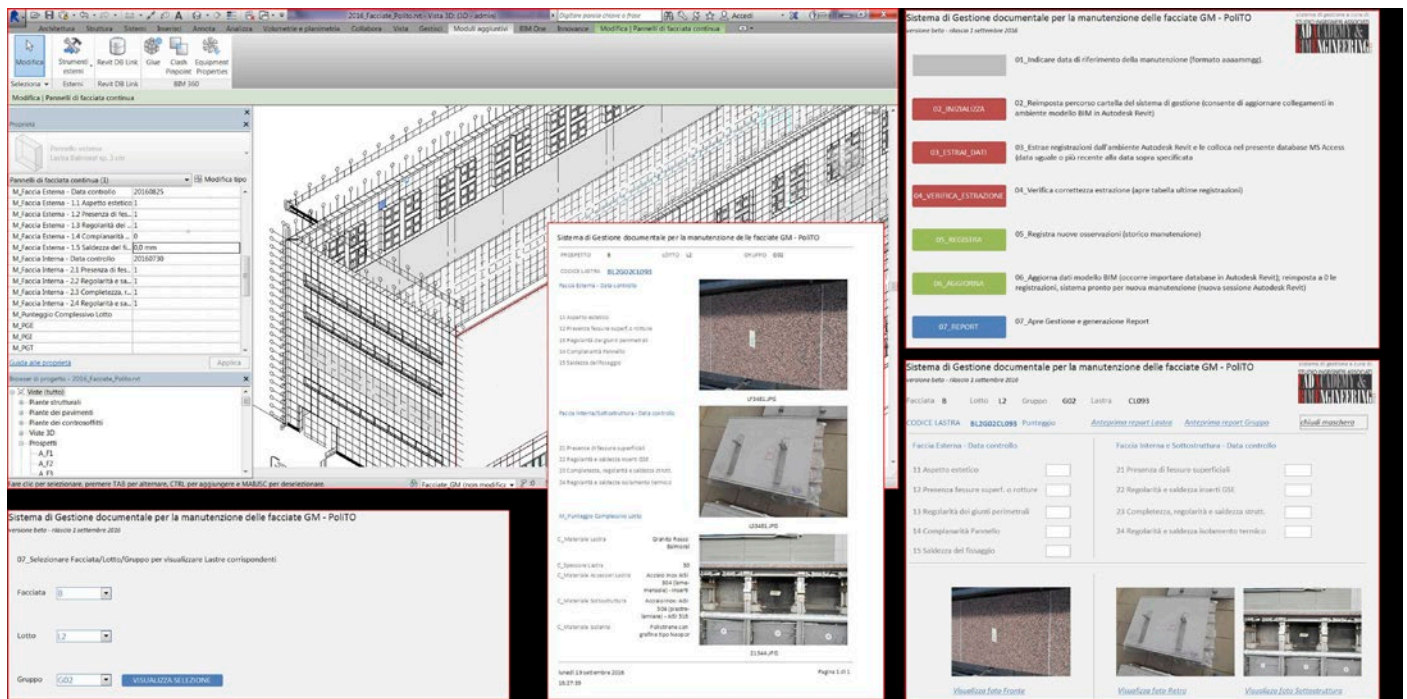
2016_Facciate_Polito.rvt - Vista 3D: {3D - admin}
Digitare parola chiave o frase
Accedi
Architettura Struttura Sistemi Inserisci Annota Analizza Volumetrie e planimetria Collabora Vista Gestisci Moduli aggiuntivi BIM One Innovance Modifica | Pannelli di facciata continua
Modifica
Strumenti esterni
Revit DB Link
Glue
Clash Pinpoint
Equipment Properties
Seleziona
Esterni
Revit DB Link
BIM 360
Modifica | Pannelli di facciata continua

Proprietà
Pannello sistema Lastra Estrutal sp. 3 cm
Pannelli di facciata continua (1)
Modifica tipo

| | |
|---|---|
| M_Faccia Esterna - Data controllo | 20160825 |
| M_Faccia Esterna - 1.1 Aspetto estetico | 1 |
| M_Faccia Esterna - 1.2 Presenza di fes... | 1 |
| M_Faccia Esterna - 1.3 Regolarità dei ... | 1 |
| M_Faccia Esterna - 1.4 Complanarità ... | 0 |
| M_Faccia Esterna - 1.5 Saldezza del fi... | 0.0 mm |
| M_Faccia Interna - Data controllo | 20160730 |
| M_Faccia Interna - 2.1 Presenza di fes... | 1 |
| M_Faccia Interna - 2.2 Regolarità e sa... | 1 |
| M_Faccia Interna - 2.3 Completezza, ... | 1 |
| M_Faccia Interna - 2.4 Regolarità e sa... | 1 |
| M_Punteggio Complessivo Lotto | |
| M_PGE | |
| M_PGI | |
| M_PGT | |

Guida alle proprietà
Applica
Browser di progetto - 2016_Facciate_Polito.rvt
Viste (tutto)
Piante strutturali
Piante dei pavimenti
Piante dei controsoffitti
Viste 3D
Prospetti
A_F1
A_F2
A_F3
Fare clic per selezionare, premere TAB per alternare, CTRL per aggiungere e MAIUSC per deselezionare.
Facciate_GM (non modifica

Sistema di Gestione documentale per la manutenzione delle facciate GM - PoliTO
versione beta - rilascio 1 settembre 2016
07_Selezionare Facciata/Lotto/Gruppo per visualizzare Lastre corrispondenti
Facciata B
Lotto L2
Gruppo G02
VISUALIZZA SELEZIONE

Sistema di Gestione documentale per la manutenzione delle facciate GM - PoliTO
PROSPETTO B LOTTO L2 GRUPPO G02
CODICE LASTRA BL2G02CL093
Faccia Esterna - Data controllo
11 Aspetto estetico
12 Presenza fessure superf. o rotture
13 Regolarità dei giunti perimetrali
14 Complanarità Pannello
15 Saldezza del fissaggio
LF3481.JPG
Faccia Interna/Sottostruttura - Data controllo
21 Presenza di fessure superficiali
22 Regolarità e saldezza inserti GSE
23 Completezza, regolarità e saldezza strutt.
24 Regolarità e saldezza isolamento termico
LI3481.JPG
M_Punteggio Complessivo Lotto
C_Materiale Lastra Granito Rosso Balmoral
C_Spessore Lastra 30
C_Materiale Accessori Lastra Acciaio inox AISI 304 (lamie- mensole) - inserti
C_Materiale Sottostruttura Acciaio inox AISI 304 (piastre- lamiere) - AISI 316
C_Materiale isolante Polistirene con grafite tipo Neopor
LS1544.JPG
lunedì 19 settembre 2016 18:27:39
Pagina 1 di 1

Sistema di Gestione documentale per la manutenzione delle facciate GM - PoliTO
versione beta - rilascio 1 settembre 2016
AD ACADEMY & ENGINEERING
01_Indicare data di riferimento della manutenzione (formato aaaammgg).
02_INIZIALIZZA
02_Reimposta percorso cartella del sistema di gestione (consente di aggiornare collegamenti in ambiente modello BIM in Autodesk Revit)
03_ESTRAI_DATI
03_Estrae registrazioni dall'ambiente Autodesk Revit e le colloca nel presente database MS Access (data uguale o più recente alla data sopra specificata
04_VERIFICA_ESTRAZIONE
04_Verifica correttezza estrazione (apre tabella ultime registrazioni)
05_REGISTRA
05_Registra nuove osservazioni (storico manutenzione)
06_AGGIORNA
06_Aggiorna dati modello BIM (occorre importare database in Autodesk Revit); reimposta a 0 le registrazioni, sistema pronto per nuova manutenzione (nuova sessione Autodesk Revit)
07_REPORT
07_Apre Gestione e generazione Report

Sistema di Gestione documentale per la manutenzione delle facciate GM - PoliTO
versione beta - rilascio 1 settembre 2016
AD ACADEMY & ENGINEERING
Facciata B Lotto L2 Gruppo G02 Lastra CL093
CODICE LASTRA BL2G02CL093 Punteggio Anteprima report Lastra Anteprima report Gruppo chiudi maschera
Faccia Esterna - Data controllo
11 Aspetto estetico
12 Presenza fessure superf. o rotture
13 Regolarità dei giunti perimetrali
14 Complanarità Pannello
15 Saldezza del fissaggio
Faccia Interna e Sottostruttura - Data controllo
21 Presenza di fessure superficiali
22 Regolarità e saldezza inserti GSE
23 Completezza, regolarità e saldezza strutt.
24 Regolarità e saldezza isolamento termico
Visualizza foto Fronte
Visualizza foto Retro
Visualizza Foto Sottostruttura